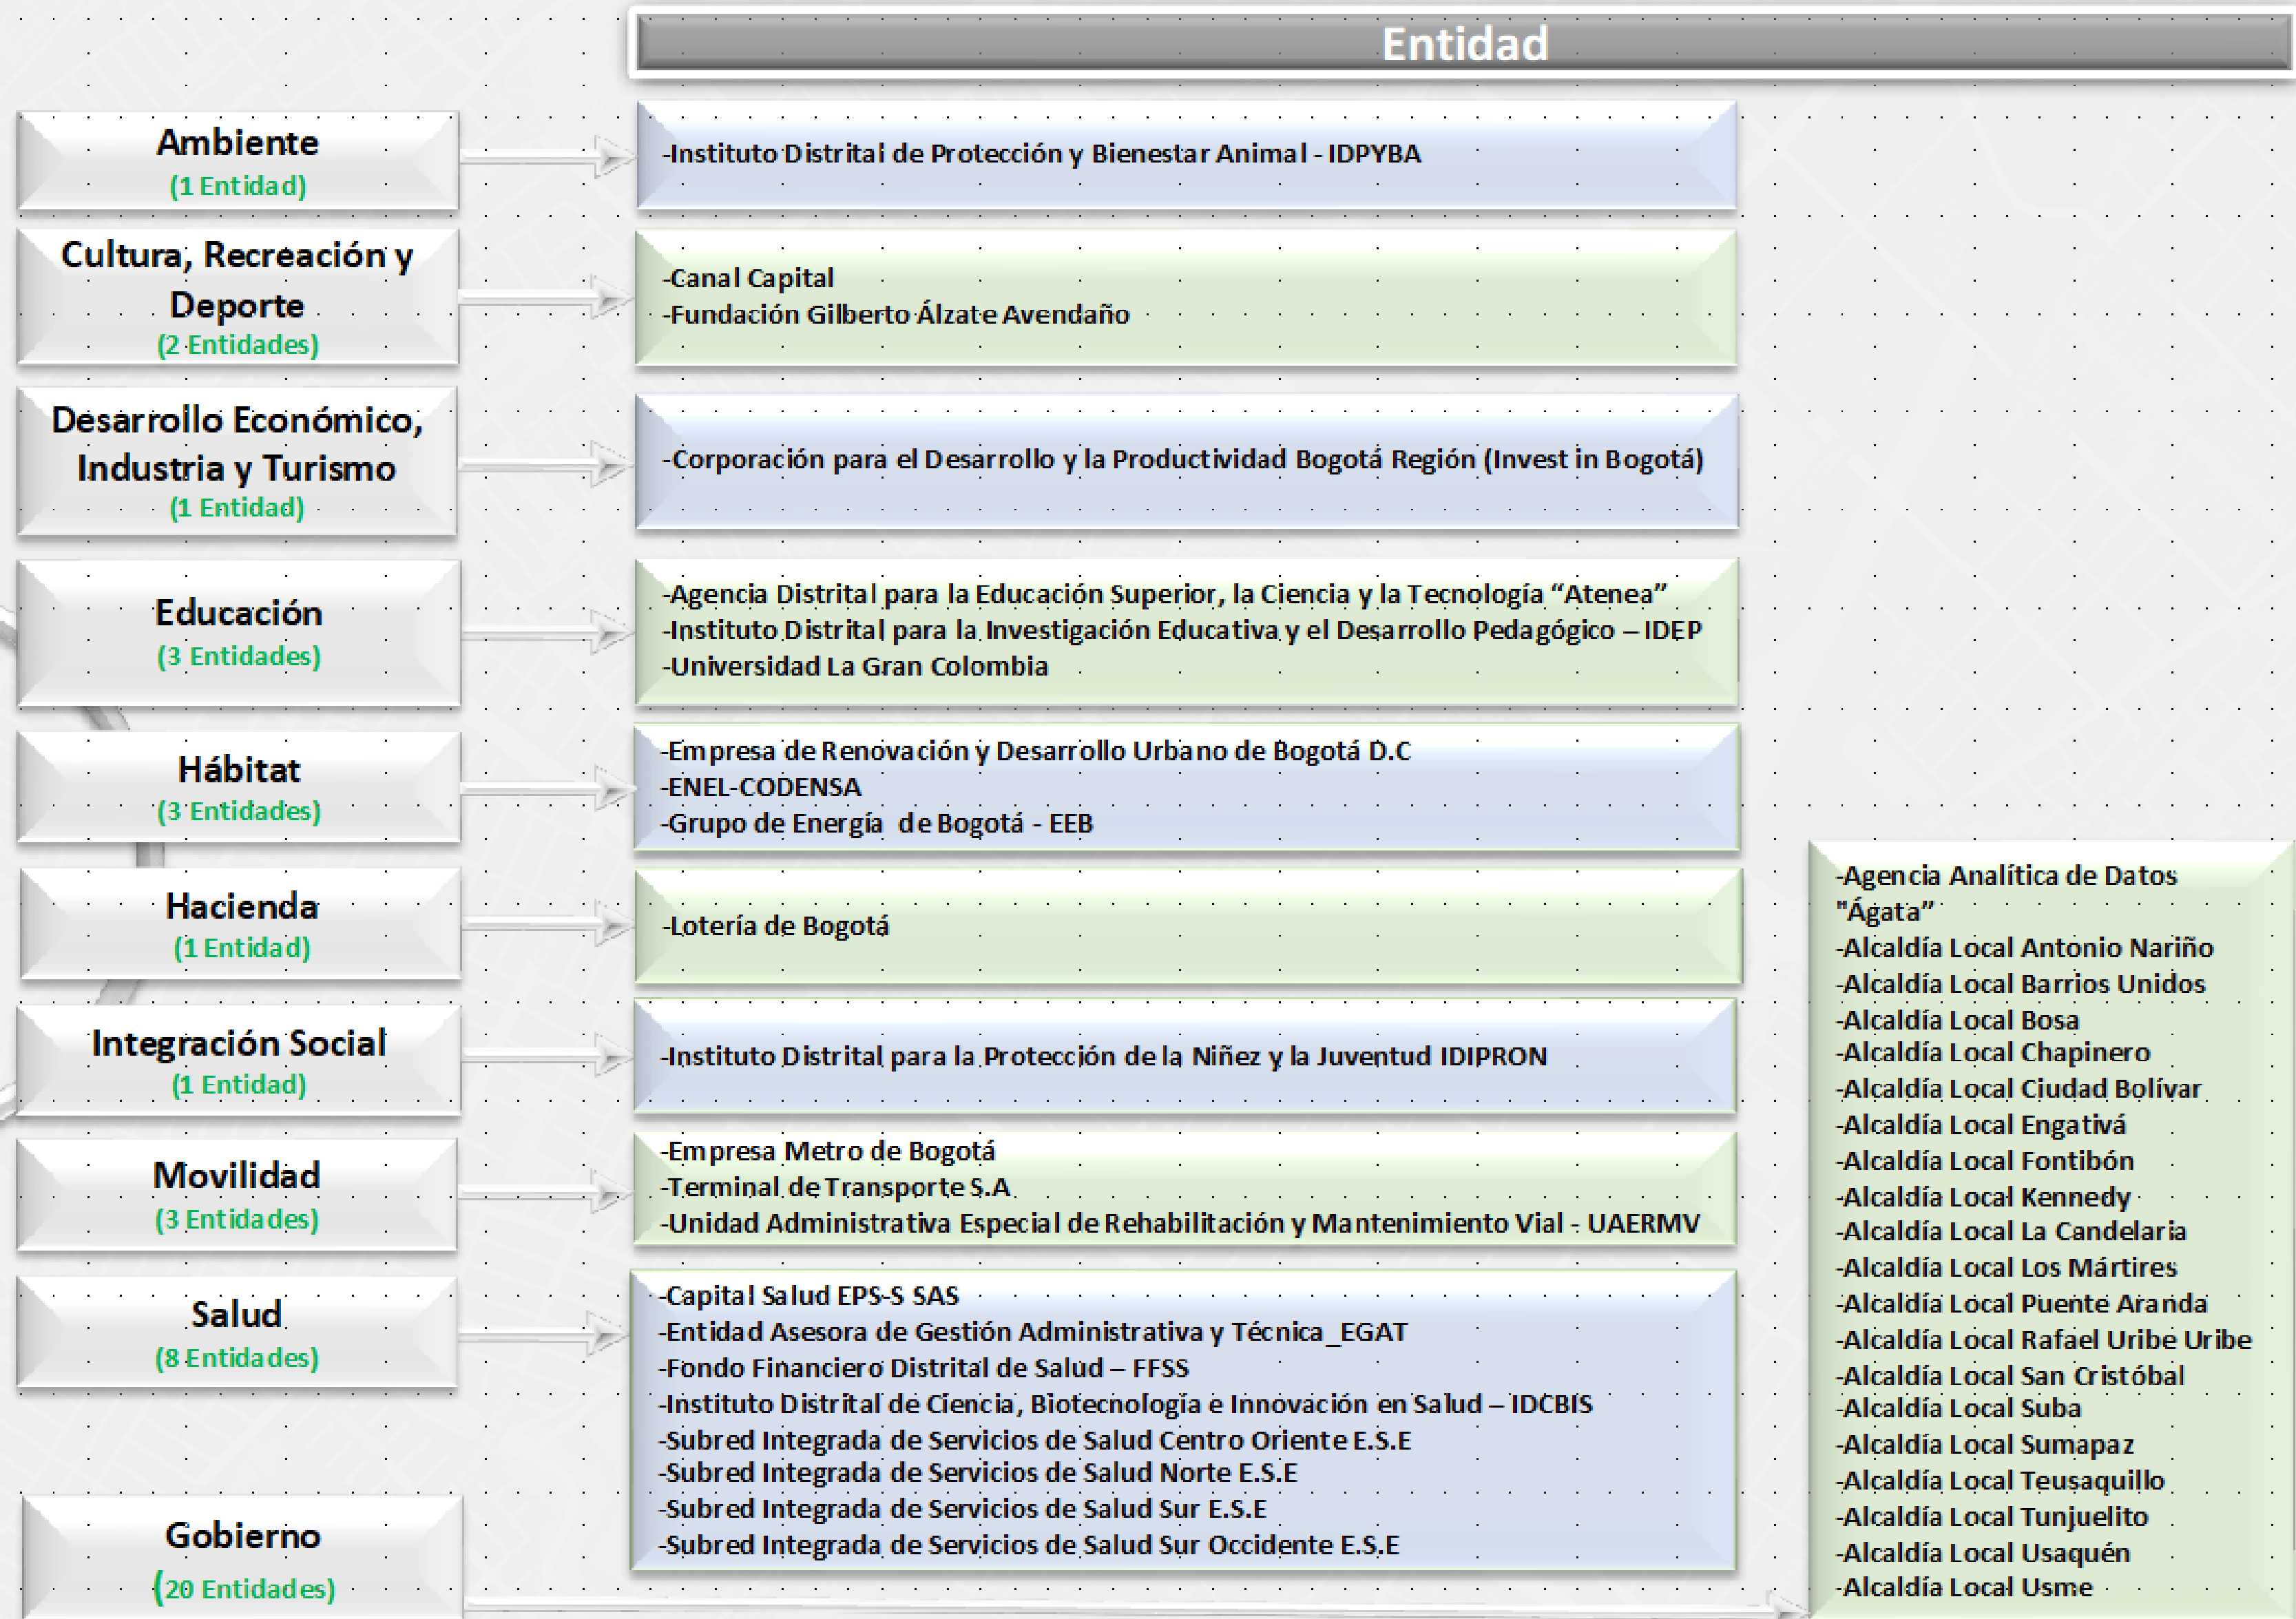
Entidad

Ambiente
(1 Entidad)

-Instituto Distrital de Protección y Bienestar Animal - IDPYBA

Cultura, Recreación y Deporte
(2 Entidades)

-Canal Capital
-Fundación Gilberto Álzate Avendaño

Desarrollo Económico, Industria y Turismo
(1 Entidad)

-Corporación para el Desarrollo y la Productividad Bogotá Región (Invest in Bogotá)

Educación
(3 Entidades)

-Agencia Distrital para la Educación Superior, la Ciencia y la Tecnología "Atenea"
-Instituto Distrital para la Investigación Educativa y el Desarrollo Pedagógico – IDEP
-Universidad La Gran Colombia

Hábitat
(3 Entidades)

-Empresa de Renovación y Desarrollo Urbano de Bogotá D.C
-ENEL-CODENSA
-Grupo de Energía de Bogotá - EEB

Hacienda
(1 Entidad)

-Lotería de Bogotá

Integración Social
(1 Entidad)

-Instituto Distrital para la Protección de la Niñez y la Juventud IDIPRON

Movilidad
(3 Entidades)

-Empresa Metro de Bogotá
-Terminal de Transporte S.A
-Unidad Administrativa Especial de Rehabilitación y Mantenimiento Vial - UAERMV

Salud
(8 Entidades)

-Capital Salud EPS-S SAS
-Entidad Asesora de Gestión Administrativa y Técnica_EGAT
-Fondo Financiero Distrital de Salud – FFSS
-Instituto Distrital de Ciencia, Biotecnología e Innovación en Salud – IDCBIS
-Subred Integrada de Servicios de Salud Centro Oriente E.S.E
-Subred Integrada de Servicios de Salud Norte E.S.E
-Subred Integrada de Servicios de Salud Sur E.S.E
-Subred Integrada de Servicios de Salud Sur Occidente E.S.E

Gobierno
(20 Entidades)

-Agencia Analítica de Datos "Ágata"
-Alcaldía Local Antonio Nariño
-Alcaldía Local Barrios Unidos
-Alcaldía Local Bosa
-Alcaldía Local Chapinero
-Alcaldía Local Ciudad Bolívar
-Alcaldía Local Engativá
-Alcaldía Local Fontibón
-Alcaldía Local Kennedy
-Alcaldía Local La Candelaria
-Alcaldía Local Los Mártires
-Alcaldía Local Puente Aranda
-Alcaldía Local Rafael Uribe Uribe
-Alcaldía Local San Cristóbal
-Alcaldía Local Suba
-Alcaldía Local Sumapaz
-Alcaldía Local Teusaquillo
-Alcaldía Local Tunjuelito
-Alcaldía Local Usaquén
-Alcaldía Local Usme